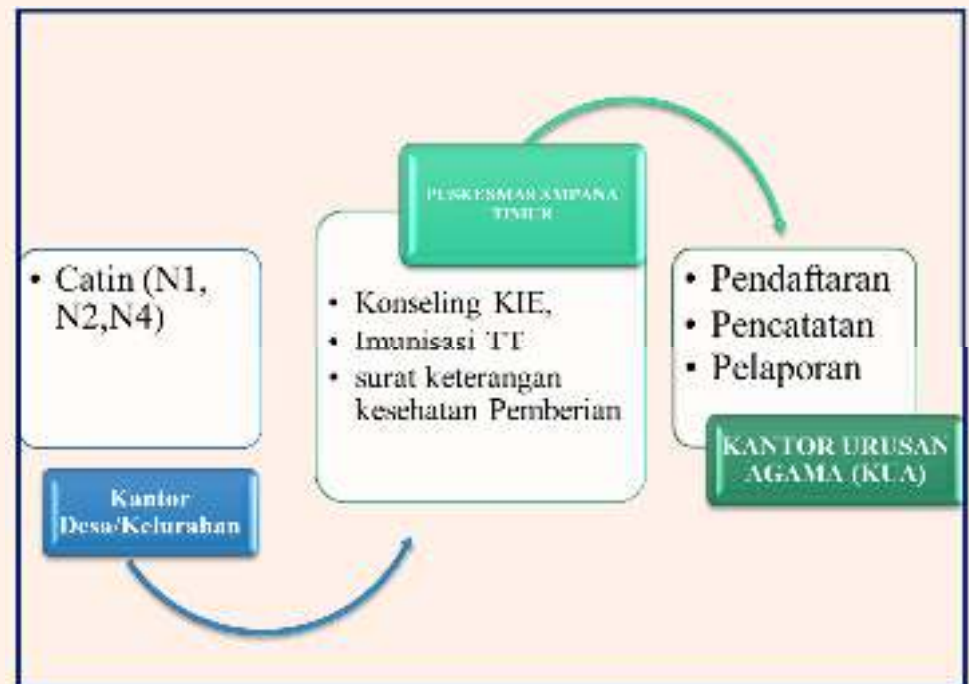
• Catin (N1, N2,N4)

Kantor Desa/Kelurahan

PUSKESMAS AMPANA TIMUR

• Konseling KIE,
• Imunisasi TT
• surat keterangan kesehatan Pemberian

• Pendaftaran
• Pencatatan
• Pelaporan

KANTOR URUSAN AGAMA (KUA)